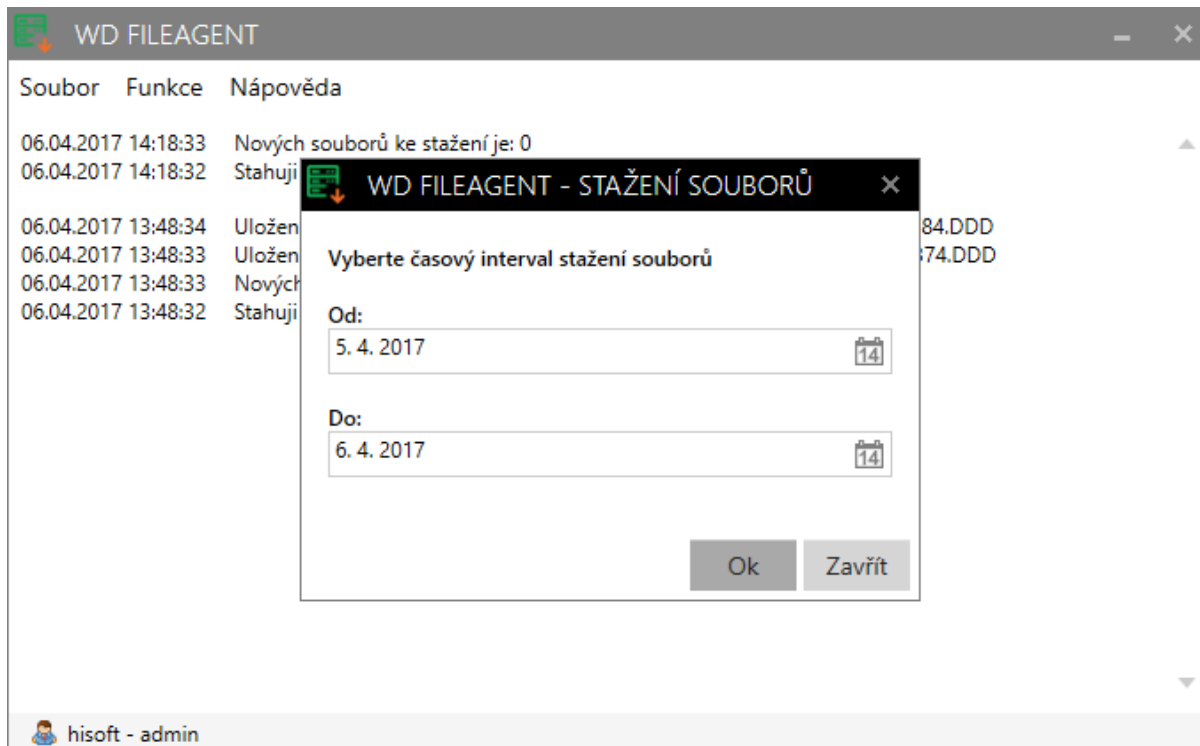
WD FILEAGENT

Soubor Funkce Nápověda

06.04.2017 14:18:33 Nových souborů ke stažení je: 0
06.04.2017 14:18:32 Stahuji

06.04.2017 13:48:34 Uložen 84.DDD
06.04.2017 13:48:33 Uložen 74.DDD
06.04.2017 13:48:33 Nových
06.04.2017 13:48:32 Stahuji

WD FILEAGENT - STAŽENÍ SOUBORŮ

Vyberte časový interval stažení souborů

Od:
5. 4. 2017

Do:
6. 4. 2017

Ok Zavřít

hisoft - admin